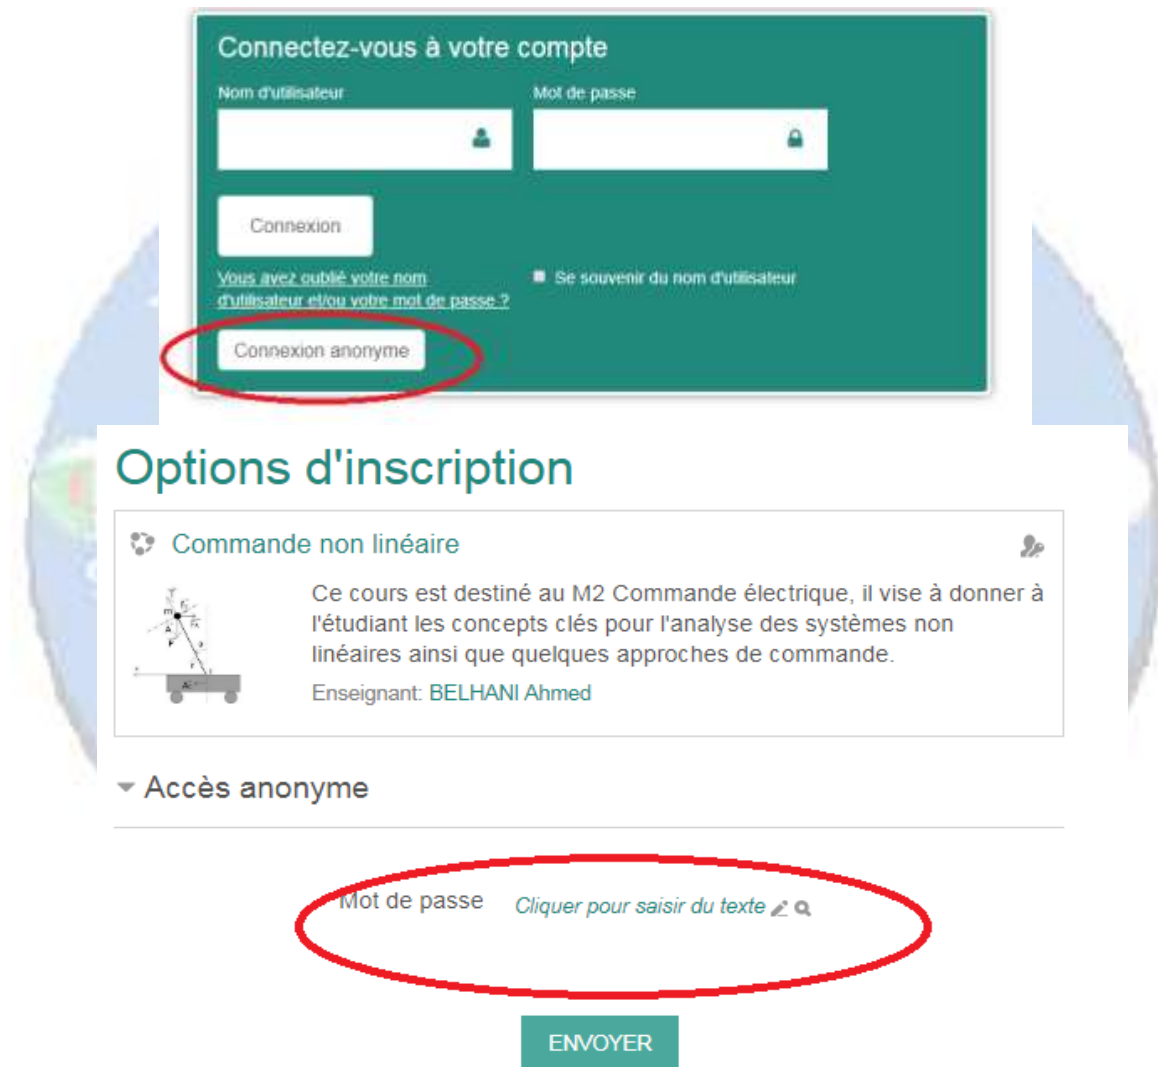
Connectez-vous à votre compte

Nom d'utilisateur

Mot de passe

Connexion

Vous avez oublié votre nom d'utilisateur et/ou votre mot de passe ?

Se souvenir du nom d'utilisateur

Connexion anonyme

Options d'inscription

Commande non linéaire

Ce cours est destiné au M2 Commande électrique, il vise à donner à l'étudiant les concepts clés pour l'analyse des systèmes non linéaires ainsi que quelques approches de commande.

Enseignant: BELHANI Ahmed

Accès anonyme

Mot de passe

Cliquer pour saisir du texte

ENVOYER